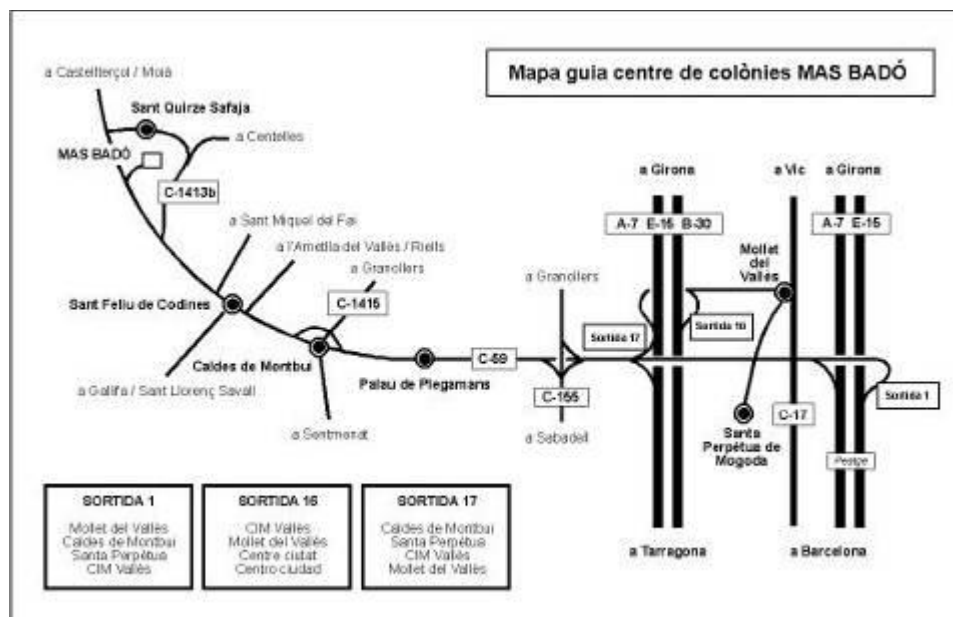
Mapa guia centre de colònies MAS BADÓ

a Castellterçol / Moià
Sant Quirze Safaja
a Centelles
MAS BADÓ
C-1413b
a Sant Miquel del Fai
a l'Ametlla del Vallès / Riells
a Granollers
C-1415
Sant Feliu de Codines
Caldes de Montbui
a Gallifa / Sant Llorenç Savall
a Sentmenat
Palau de Plegamans
C-59
a Granollers
C-155
a Sabadell

a Girona
A-7 E-15 B-30
a Vic
a Girona
A-7 E-15
Mollet del Vallès
Sortida 17
Sortida 16
Sortida 1
Santa Perpètua de Mogoda
C-17
Peatge
a Tarragona
a Barcelona

| SORTIDA 1 |
|---|
| Mollet del Vallès |
| Caldes de Montbui |
| Santa Perpètua |
| CIM Vallès |

| SORTIDA 16 |
|---|
| CIM Vallès |
| Mollet del Vallès |
| Centre ciutat |
| Centro ciudad |

| SORTIDA 17 |
|---|
| Caldes de Montbui |
| Santa Perpètua |
| CIM Vallès |
| Mollet del Vallès |